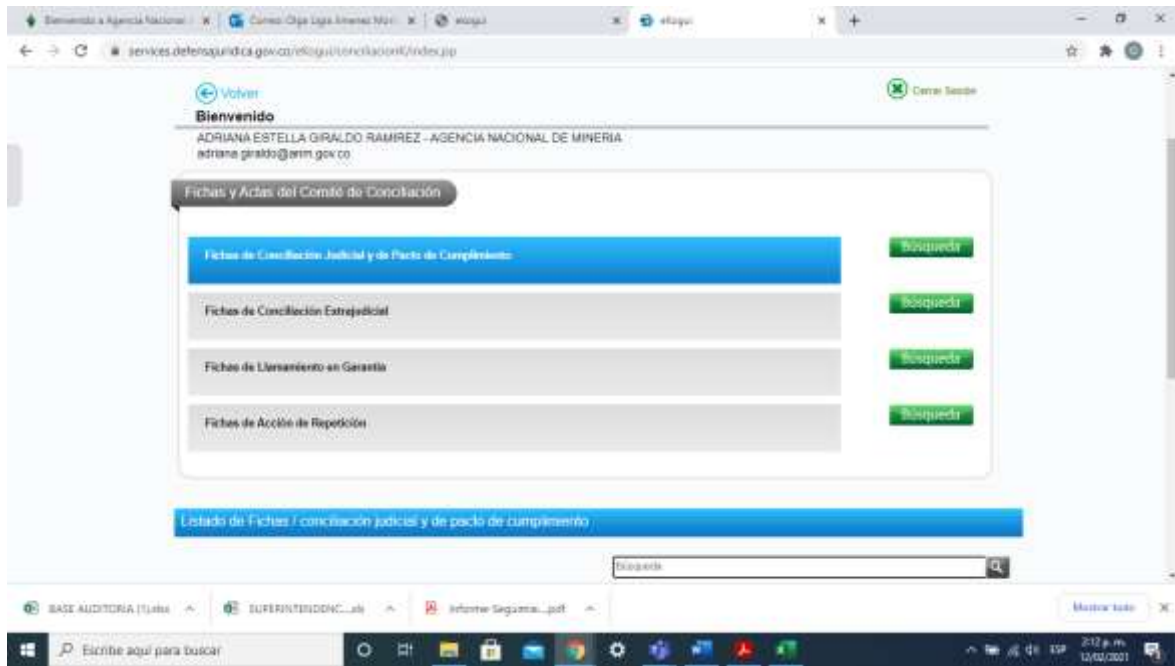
Bienvenido a Agencia Nacional | Correo: Olga Ligia Jimenez Mor | eKogui | eKogui

services.defensajuridica.gov.co/eKogui/conciliacionR/index.jsp

Volver

Cerrar Sesión

Bienvenido

ADRIANA ESTELLA GIRALDO RAMIREZ - AGENCIA NACIONAL DE MINERIA
adriana.giraldo@anm.gov.co

Fichas y Actas del Comité de Conciliación

Fichas de Conciliación Judicial y de Pacto de Cumplimiento | Búsqueda

Fichas de Conciliación Extrajudicial | Búsqueda

Fichas de Llamamiento en Garantía | Búsqueda

Fichas de Acción de Repetición | Búsqueda

Listado de Fichas / conciliación judicial y de pacto de cumplimiento

Búsqueda

BASE AUDITORIA (1).xlsx | SUPERINTENDENC....xls | Informe Seguimie....pdf | Mostrar todo

Escribe aquí para buscar

2:12 p.m. 12/02/2021